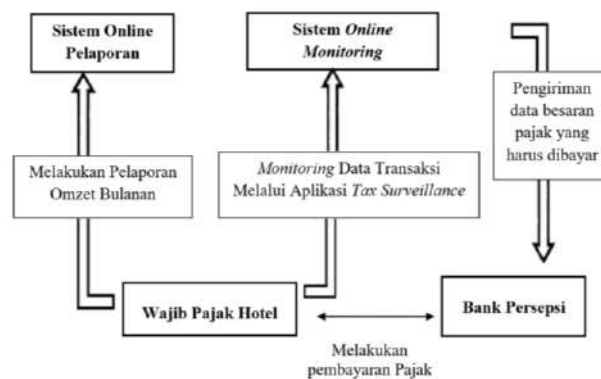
Sistem Online Pelaporan

Sistem *Online Monitoring*

Pengiriman data besaran pajak yang harus dibayar

Melakukan Pelaporan Omzet Bulanan

*Monitoring* Data Transaksi Melalui Aplikasi *Tax Surveillance*

Wajib Pajak Hotel

Bank Persepsi

Melakukan pembayaran Pajak